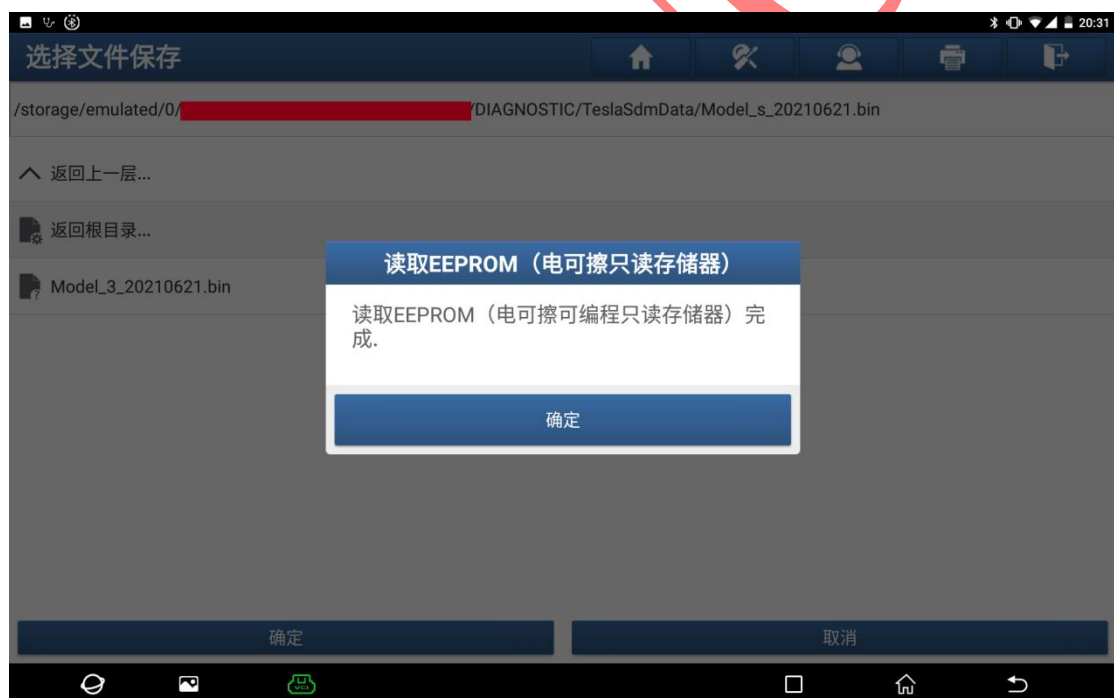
20:31

选择文件保存

/storage/emulated/0/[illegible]/DIAGNOSTIC/TeslaSdmData/Model_s_20210621.bin

返回上一层...

返回根目录...

Model_3_20210621.bin

读取EEPROM（电可擦只读存储器）

读取EEPROM（电可擦可编程只读存储器）完成.

确定

确定

取消

VCI